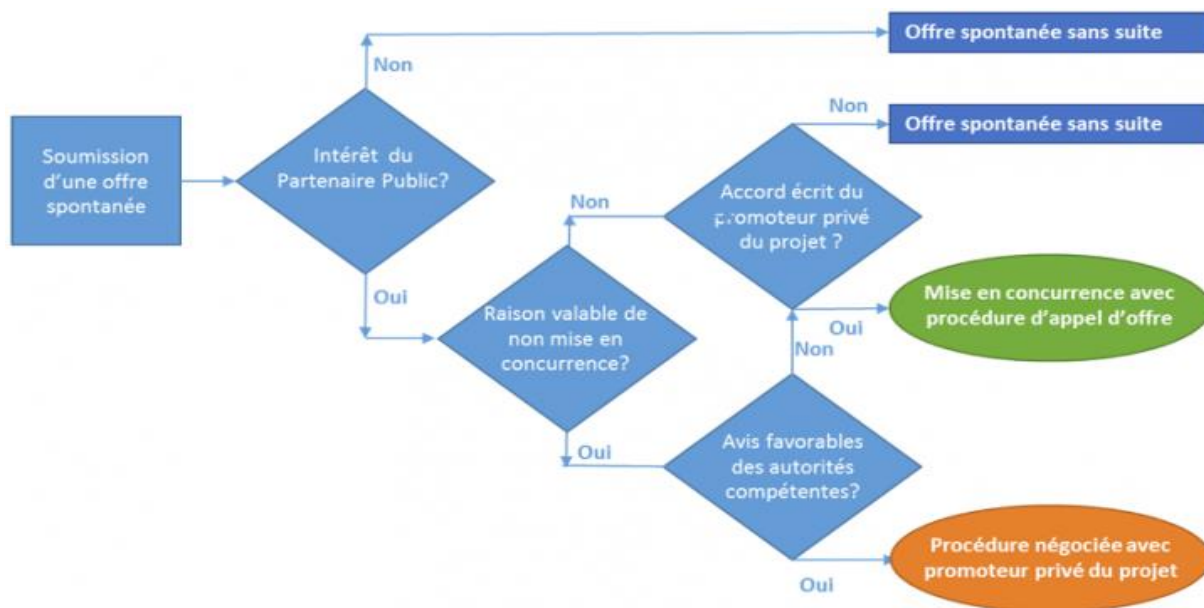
Soumission d'une offre spontanée

Intérêt du Partenaire Public?

Non

Offre spontanée sans suite

Oui

Raison valable de non mise en concurrence?

Non

Accord écrit du promoteur privé du projet ?

Non

Offre spontanée sans suite

Oui

Mise en concurrence avec procédure d'appel d'offre

Oui

Avis favorables des autorités compétentes?

Non

Oui

Procédure négociée avec promoteur privé du projet